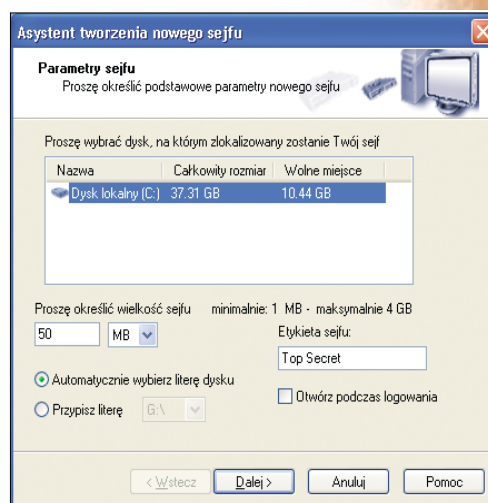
Asystent tworzenia nowego sejfu

Parametry sejfu
Proszę określić podstawowe parametry nowego sejfu

Proszę wybrać dysk, na którym zlokalizowany zostanie Twój sejf

| Nazwa | Całkowity rozmiar | Wolne miejsce |
|---|---|---|
| Dysk lokalny (C:) | 37.31 GB | 10.44 GB |

Proszę określić wielkość sejfu minimalnie: 1 MB - maksymalnie 4 GB

50 MB

Etykieta sejfu:
Top Secret

Automatycznie wybierz literę dysku

Przypisz literę G:\

Otwórz podczas logowania

< Wstecz Dalej > Anuluj Pomoc